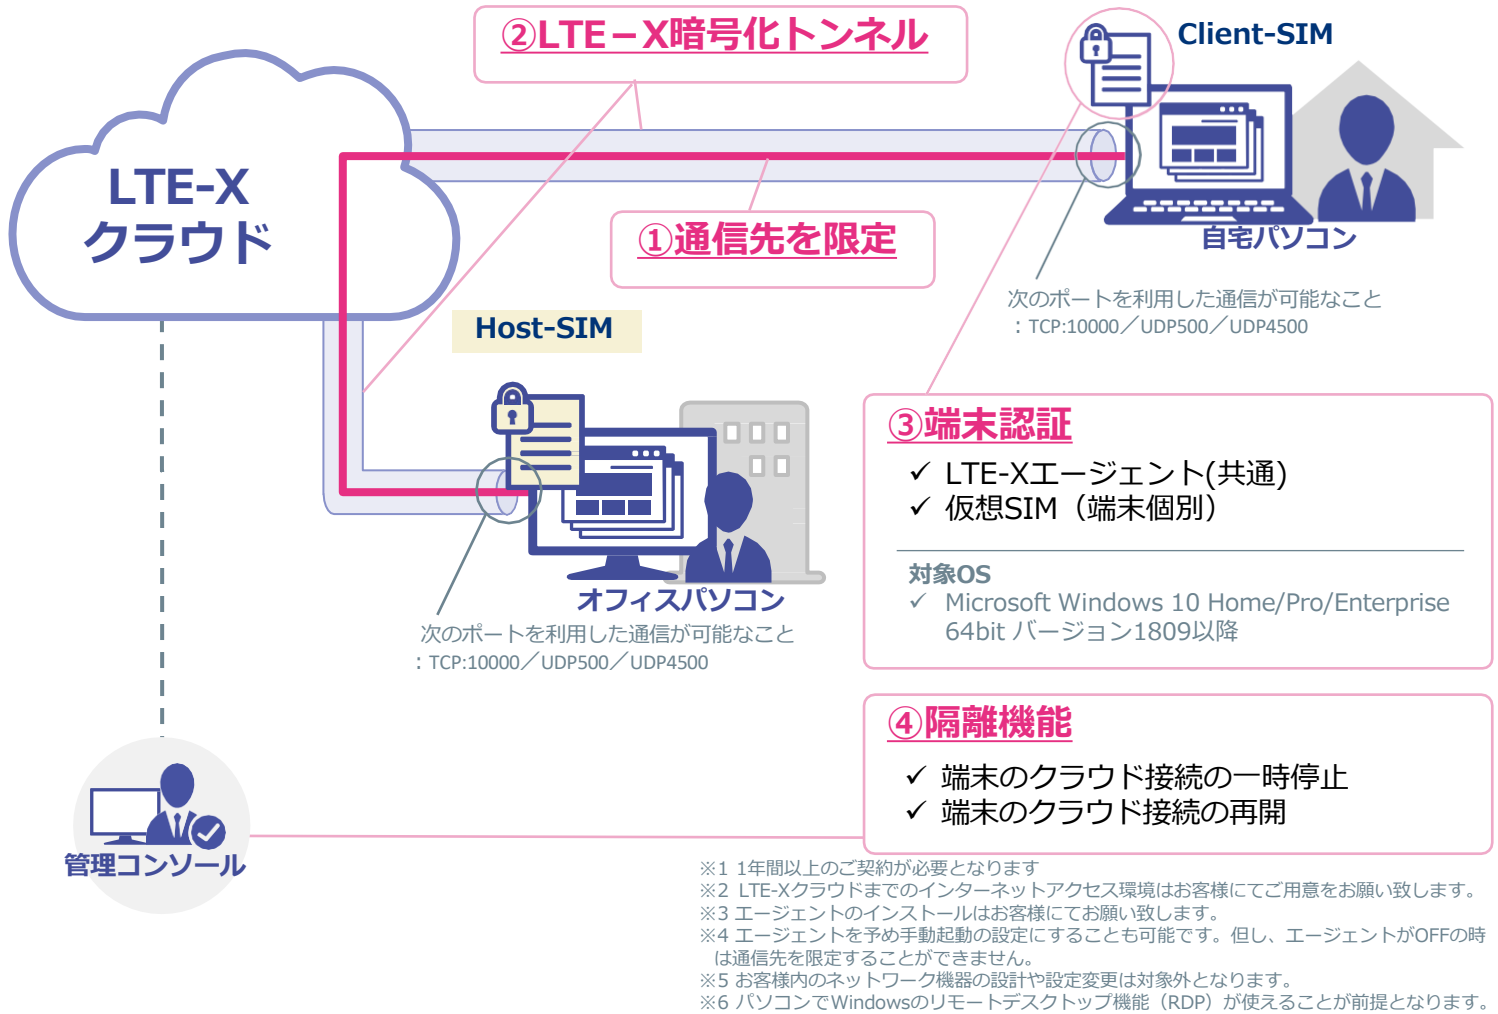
②LTE－X暗号化トンネル

Client-SIM

LTE-X
クラウド

①通信先を限定

自宅パソコン

次のポートを利用した通信が可能なこと
：TCP:10000／UDP500／UDP4500

Host-SIM

③端末認証
✓ LTE-Xエージェント(共通)
✓ 仮想SIM（端末個別）

対象OS
✓ Microsoft Windows 10 Home/Pro/Enterprise
64bit バージョン1809以降

オフィスパソコン
次のポートを利用した通信が可能なこと
：TCP:10000／UDP500／UDP4500

④隔離機能
✓ 端末のクラウド接続の一時停止
✓ 端末のクラウド接続の再開

管理コンソール

※1 1年間以上のご契約が必要となります
※2 LTE-Xクラウドまでのインターネットアクセス環境はお客様にてご用意をお願い致します。
※3 エージェントのインストールはお客様にてお願い致します。
※4 エージェントを予め手動起動の設定にすることも可能です。但し、エージェントがOFFの時は通信先を限定することができません。
※5 お客様内のネットワーク機器の設計や設定変更は対象外となります。
※6 パソコンでWindowsのリモートデスクトップ機能（RDP）が使えることが前提となります。